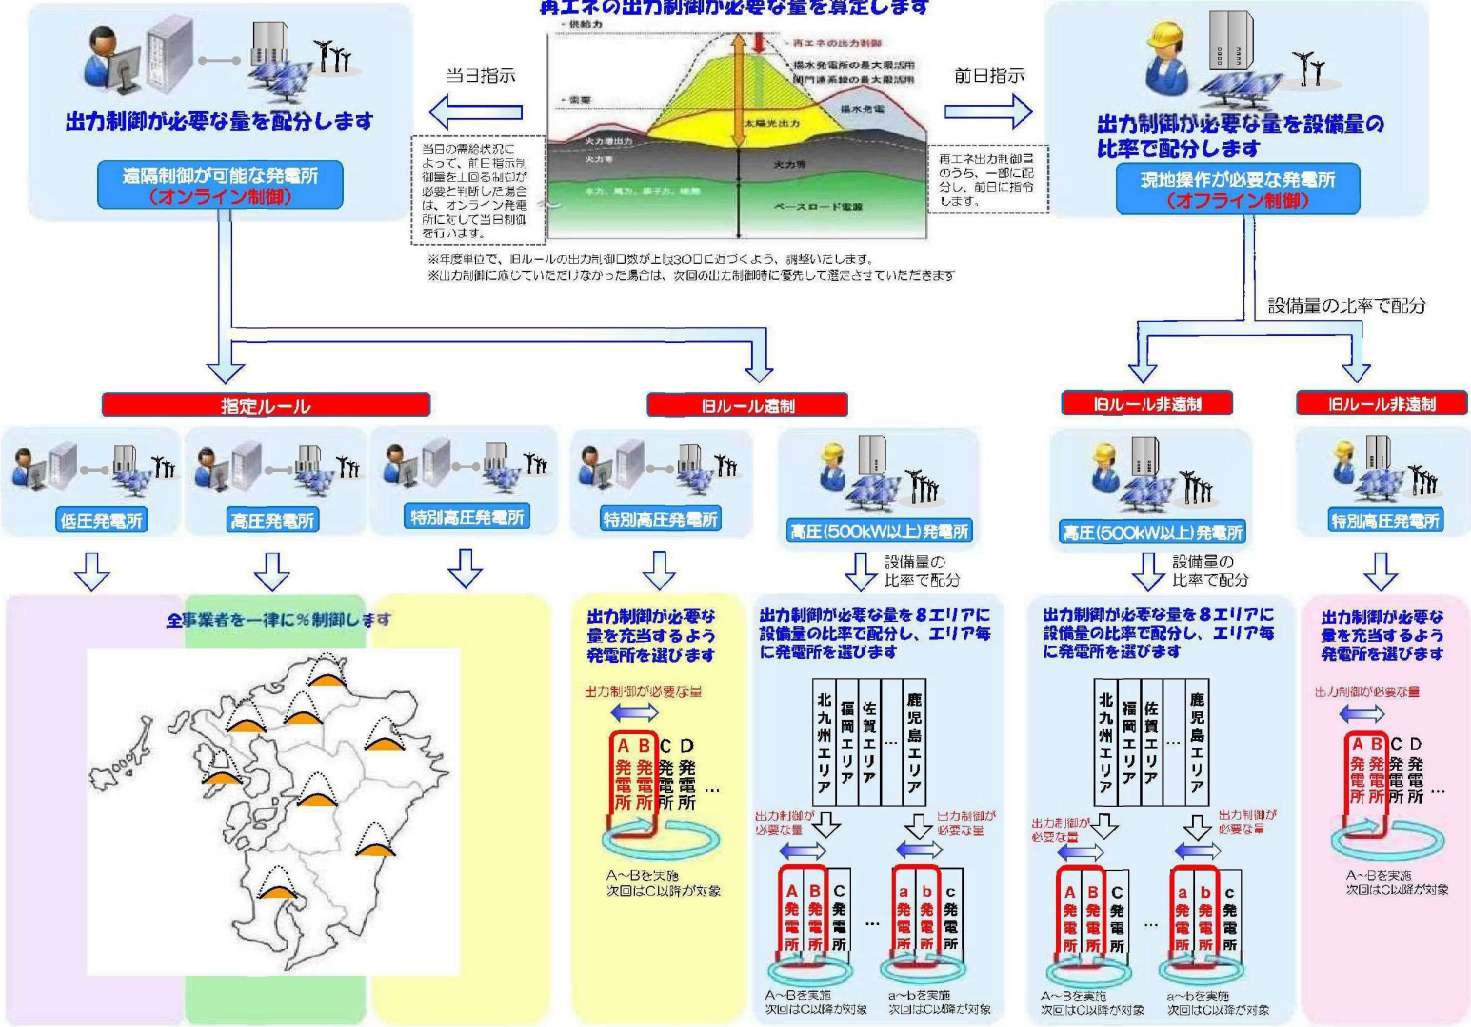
再エネの出力制御が必要な量を算定します

供給力
再エネの出力制御
揚水発電所の最大揚水用
関門連系線の最大活用
揚水発電
需要
太陽光出力
火力最低出力
火力等
火力等
水力、風力、原子力、地熱
ベースロード電源

当日指示

前日指示

出力制御が必要な量を配分します

遠隔制御が可能な発電所
（オンライン制御）

当日の需給状況によって、前日指示制御量を上回る制御が必要と判断した場合は、オンライン発電所に対して当日制御を行います。

再エネ出力制御量のうち、一部に配分し、前日に指令します。

出力制御が必要な量を設備量の比率で配分します

現地操作が必要な発電所
（オフライン制御）

※年度単位で、旧ルールの出力制御日数が上限30日に近づくよう、調整いたします。
※出力制御に応じていただけなかった場合は、次回の出力制御時に優先して選定させていただきます

設備量の比率で配分

指定ルール

旧ルール遠制

旧ルール非遠制

旧ルール非遠制

低圧発電所

高圧発電所

特別高圧発電所

特別高圧発電所

高圧(500kW以上)発電所

設備量の比率で配分

高圧(500kW以上)発電所

設備量の比率で配分

特別高圧発電所

全事業者を一律に％制御します

出力制御が必要な量を充当するよう発電所を選びます

出力制御が必要な量

A 発電所
B 発電所
C 発電所
D 発電所
…

A~Bを実施
次回はC以降が対象

出力制御が必要な量を８エリアに設備量の比率で配分し、エリア毎に発電所を選びます

北九州エリア
福岡エリア
佐賀エリア
…
鹿児島エリア

出力制御が必要な量
出力制御が必要な量

A 発電所
B 発電所
C 発電所
…
a 発電所
b 発電所
c 発電所

A~Bを実施
次回はC以降が対象
a~bを実施
次回はc以降が対象

出力制御が必要な量を８エリアに設備量の比率で配分し、エリア毎に発電所を選びます

北九州エリア
福岡エリア
佐賀エリア
…
鹿児島エリア

出力制御が必要な量
出力制御が必要な量

A 発電所
B 発電所
C 発電所
…
a 発電所
b 発電所
c 発電所

A~Bを実施
次回はC以降が対象
a~bを実施
次回はc以降が対象

出力制御が必要な量を充当するよう発電所を選びます

出力制御が必要な量

A 発電所
B 発電所
C 発電所
D 発電所
…

A~Bを実施
次回はC以降が対象